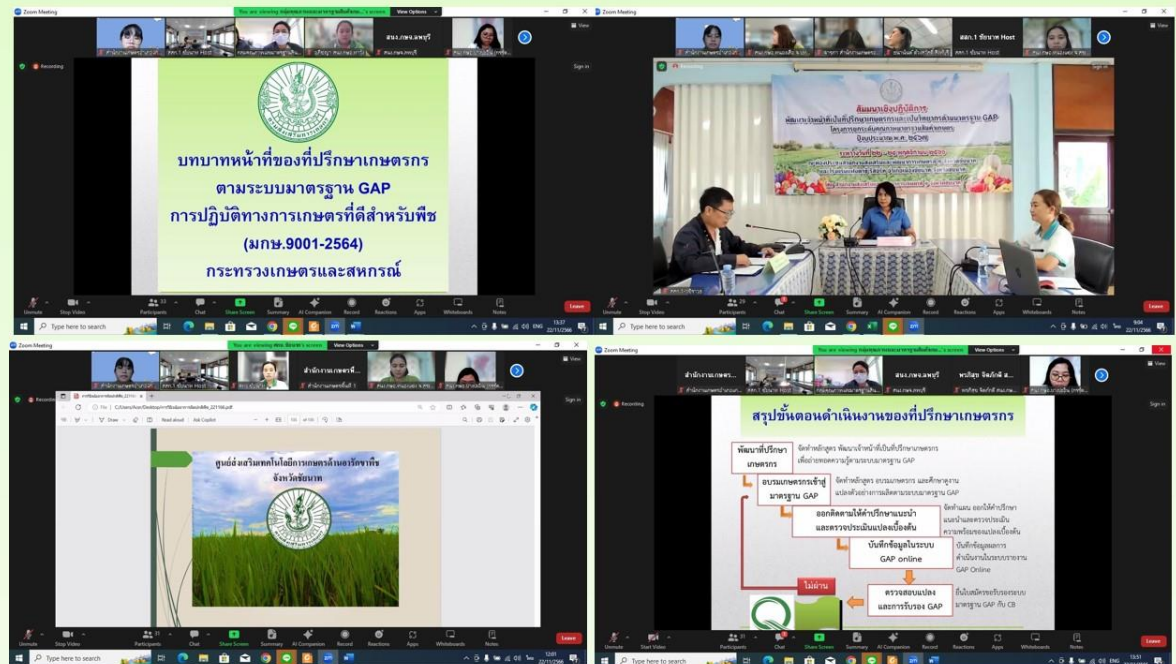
Zoom Meeting
You are viewing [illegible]'s screen View Options
สสก.1 ชัยนาท Host
สนง.กษจ.ลพบุรี
Recording
Sign in
บทบาทหน้าที่ของที่ปรึกษาเกษตรกร
ตามระบบมาตรฐาน GAP
การปฏิบัติทางการเกษตรที่ดีสำหรับพืช
(มกษ.9001-2564)
กระทรวงเกษตรและสหกรณ์
Unmute Stop Video Participants Chat Share Screen Summary AI Companion Record Reactions Apps Whiteboards Notes Leave
Type here to search

Zoom Meeting
สสก.1 ชัยนาท Host
Recording
Sign in
สัมมนาเชิงปฏิบัติการ
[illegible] GAP
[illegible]
Unmute Stop Video Participants Chat Share Screen Summary AI Companion Record Reactions Apps Whiteboards Notes Leave
Type here to search

Zoom Meeting
You are viewing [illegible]'s screen View Options
สำนักงานเกษตรที่...
สสก.1 ชัยนาท Host
Recording
Read aloud Ask Copilot
ศูนย์ส่งเสริมเทคโนโลยีการเกษตรด้านอารักขาพืช จังหวัดชัยนาท
Unmute Stop Video Participants Chat Share Screen Summary AI Companion Record Reactions Apps Whiteboards Notes Leave
Type here to search

Zoom Meeting
You are viewing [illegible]'s screen View Options
สำนักงานเกษตร...
สนง.กษจ.ลพบุรี
Recording
Sign in
สรุปขั้นตอนดำเนินงานของที่ปรึกษาเกษตรกร
พัฒนาที่ปรึกษาเกษตรกร
จัดทำหลักสูตร พัฒนาเจ้าหน้าที่เป็นที่ปรึกษาเกษตรกร เพื่อถ่ายทอดความรู้ตามระบบมาตรฐาน GAP
อบรมเกษตรกรเข้าสู่มาตรฐาน GAP
จัดทำหลักสูตร อบรมเกษตรกร และศึกษาดูงานแปลงตัวอย่างการผลิตตามระบบมาตรฐาน GAP
ออกติดตามให้คำปรึกษาแนะนำและตรวจประเมินแปลงเบื้องต้น
จัดทำแผน ออกให้คำปรึกษาแนะนำและตรวจประเมินความพร้อมของแปลงเบื้องต้น
บันทึกข้อมูลในระบบ GAP online
บันทึกข้อมูลผลการดำเนินงานในระบบรายงาน GAP Online
ไม่ผ่าน
ตรวจสอบแปลงและการรับรอง GAP
ยื่นใบสมัครขอรับรองระบบมาตรฐาน GAP กับ CB
Unmute Start Video Participants Chat Share Screen Summary AI Companion Record Reactions Apps Whiteboards Notes Leave
Type here to search